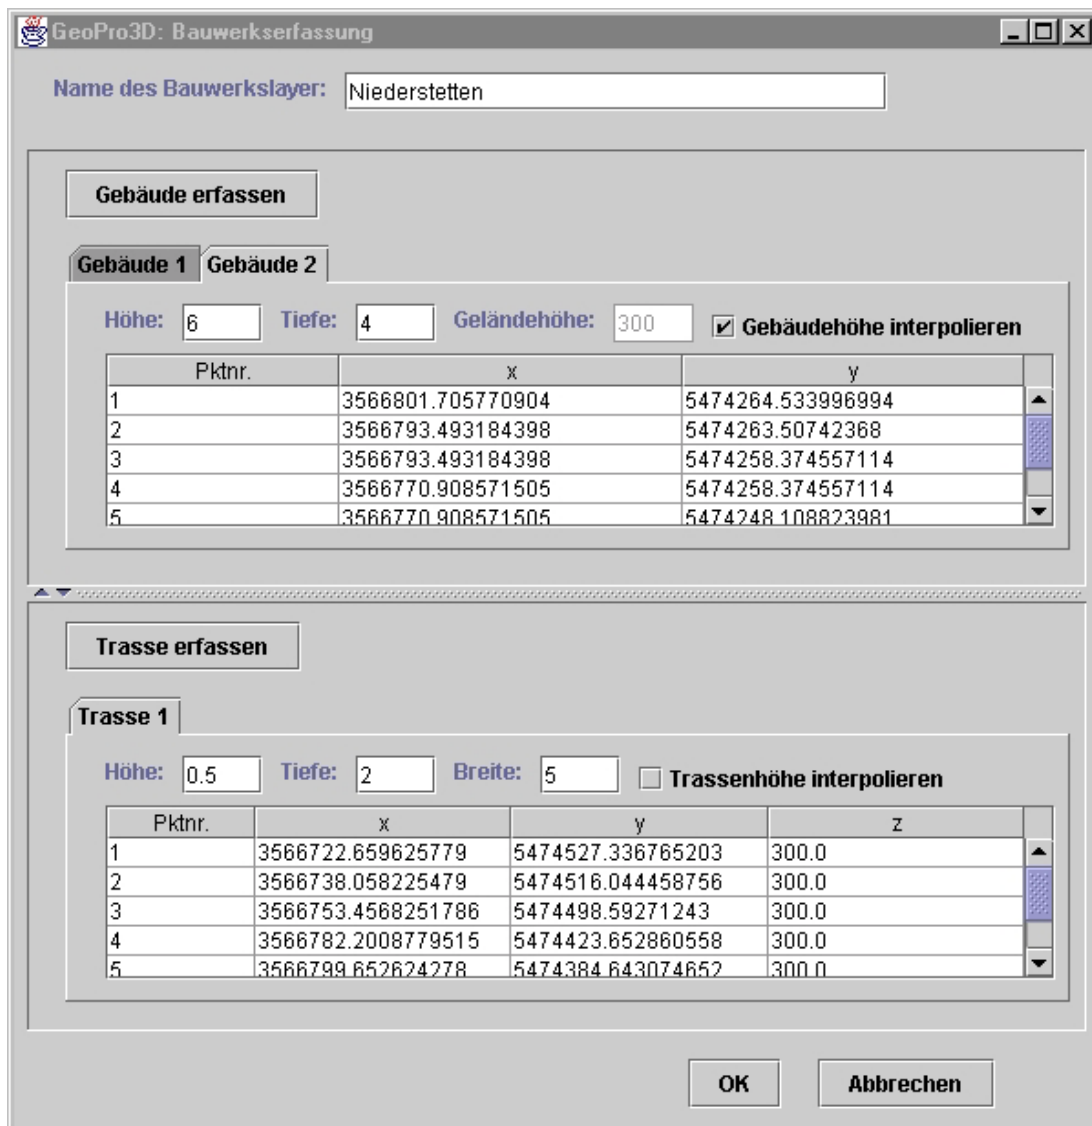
GeoPro3D: Bauwerkserfassung

Name des Bauwerkslayer: Niederstetten

Gebäude erfassen

Gebäude 1 Gebäude 2

Höhe: 6 Tiefe: 4 Geländehöhe: 300 Gebäudehöhe interpolieren

| Pktnr. | x | y |
|---|---|---|
| 1 | 3566801.705770904 | 5474264.533996994 |
| 2 | 3566793.493184398 | 5474263.50742368 |
| 3 | 3566793.493184398 | 5474258.374557114 |
| 4 | 3566770.908571505 | 5474258.374557114 |
| 5 | 3566770.908571505 | 5474248.108823981 |

Trasse erfassen

Trasse 1

Höhe: 0.5 Tiefe: 2 Breite: 5 Trassenhöhe interpolieren

| Pktnr. | x | y | z |
|---|---|---|---|
| 1 | 3566722.659625779 | 5474527.336765203 | 300.0 |
| 2 | 3566738.058225479 | 5474516.044458756 | 300.0 |
| 3 | 3566753.4568251786 | 5474498.59271243 | 300.0 |
| 4 | 3566782.2008779515 | 5474423.652860558 | 300.0 |
| 5 | 3566799.652624278 | 5474384.643074652 | 300.0 |

OK Abbrechen